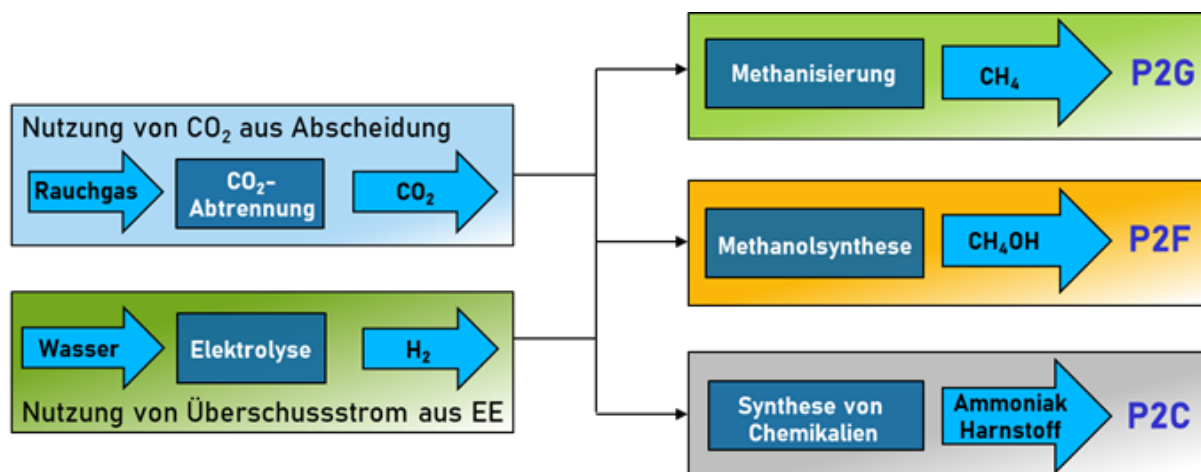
Nutzung von $CO_2$ aus Abscheidung

Rauchgas

$CO_2$-Abtrennung

$CO_2$

Wasser

Elektrolyse

$H_2$

Nutzung von Überschussstrom aus EE

Methanisierung

$CH_4$

P2G

Methanolsynthese

$CH_4OH$

P2F

Synthese von Chemikalien

Ammoniak Harnstoff

P2C